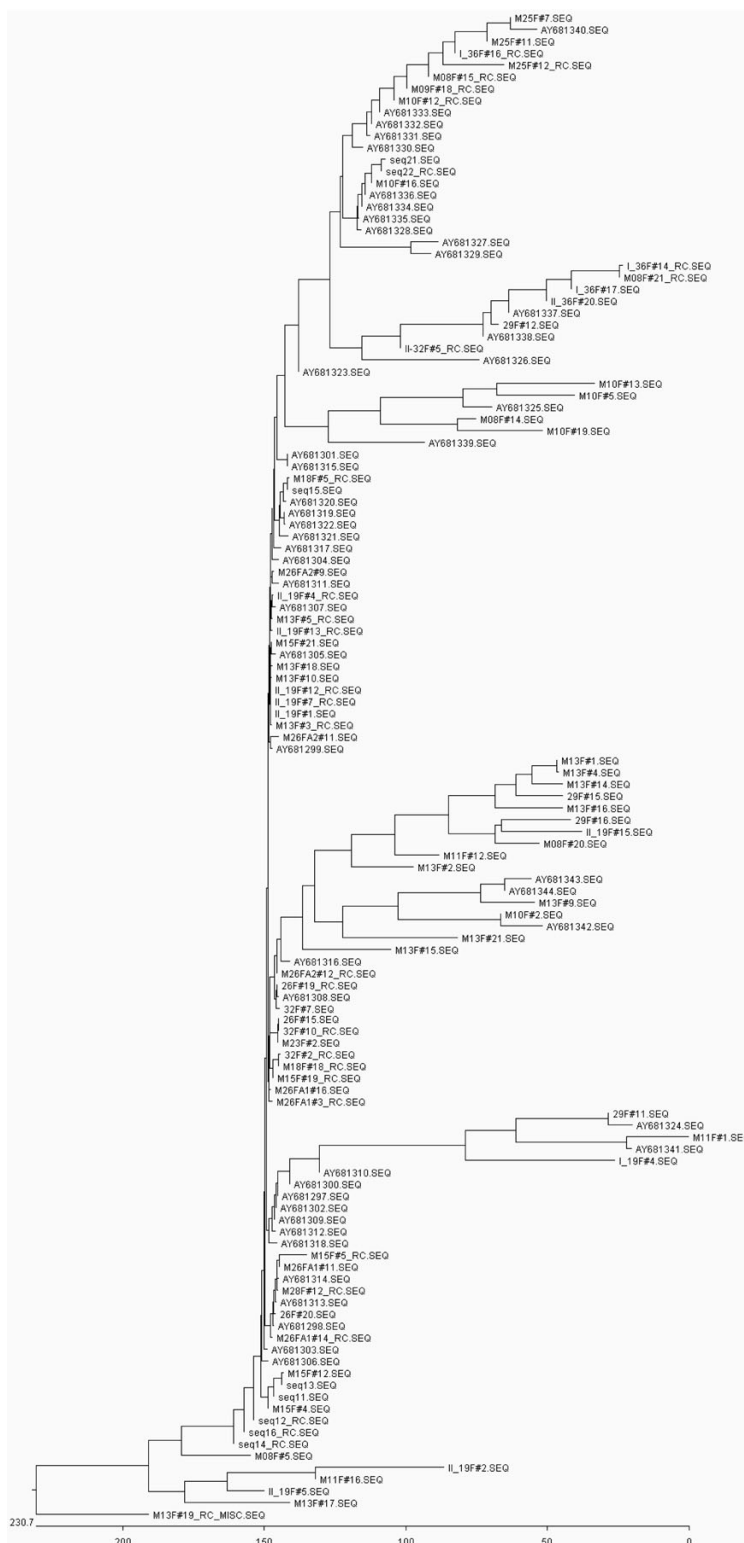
M25F#7.SEQ
AY681340.SEQ
M25F#11.SEQ
I_36F#16_RC.SEQ
M25F#12_RC.SEQ
M08F#15_RC.SEQ
M09F#18_RC.SEQ
M10F#12_RC.SEQ
AY681333.SEQ
AY681332.SEQ
AY681331.SEQ
AY681330.SEQ
seq21.SEQ
seq22_RC.SEQ
M10F#16.SEQ
AY681336.SEQ
AY681334.SEQ
AY681335.SEQ
AY681328.SEQ
AY681327.SEQ
AY681329.SEQ
I_36F#14_RC.SEQ
M08F#21_RC.SEQ
I_36F#17.SEQ
II_36F#20.SEQ
AY681337.SEQ
29F#12.SEQ
AY681338.SEQ
II-32F#5_RC.SEQ
AY681326.SEQ
AY681323.SEQ
M10F#13.SEQ
M10F#5.SEQ
AY681325.SEQ
M08F#14.SEQ
M10F#19.SEQ
AY681339.SEQ
AY681301.SEQ
AY681315.SEQ
M18F#5_RC.SEQ
seq15.SEQ
AY681320.SEQ
AY681319.SEQ
AY681322.SEQ
AY681321.SEQ
AY681317.SEQ
AY681304.SEQ
M26FA2#9.SEQ
AY681311.SEQ
II_19F#4_RC.SEQ
AY681307.SEQ
M13F#5_RC.SEQ
II_19F#13_RC.SEQ
M15F#21.SEQ
AY681305.SEQ
M13F#18.SEQ
M13F#10.SEQ
II_19F#12_RC.SEQ
II_19F#7_RC.SEQ
II_19F#1.SEQ
M13F#3_RC.SEQ
M26FA2#11.SEQ
AY681299.SEQ
M13F#1.SEQ
M13F#4.SEQ
M13F#14.SEQ
29F#15.SEQ
M13F#16.SEQ
29F#16.SEQ
II_19F#15.SEQ
M08F#20.SEQ
M11F#12.SEQ
M13F#2.SEQ
AY681343.SEQ
AY681344.SEQ
M13F#9.SEQ
M10F#2.SEQ
AY681342.SEQ
M13F#21.SEQ
M13F#15.SEQ
AY681316.SEQ
M26FA2#12_RC.SEQ
26F#19_RC.SEQ
AY681308.SEQ
32F#7.SEQ
26F#15.SEQ
32F#10_RC.SEQ
M23F#2.SEQ
32F#2_RC.SEQ
M18F#18_RC.SEQ
M15F#19_RC.SEQ
M26FA1#16.SEQ
M26FA1#3_RC.SEQ
29F#11.SEQ
AY681324.SEQ
M11F#1.SE
AY681341.SEQ
I_19F#4.SEQ
AY681310.SEQ
AY681300.SEQ
AY681297.SEQ
AY681302.SEQ
AY681309.SEQ
AY681312.SEQ
AY681318.SEQ
M15F#5_RC.SEQ
M26FA1#11.SEQ
AY681314.SEQ
M28F#12_RC.SEQ
AY681313.SEQ
26F#20.SEQ
AY681298.SEQ
M26FA1#14_RC.SEQ
AY681303.SEQ
AY681306.SEQ
M15F#12.SEQ
seq13.SEQ
seq11.SEQ
M15F#4.SEQ
seq12_RC.SEQ
seq16_RC.SEQ
seq14_RC.SEQ
M08F#5.SEQ
II_19F#2.SEQ
M11F#16.SEQ
II_19F#5.SEQ
M13F#17.SEQ
M13F#19_RC_MISC.SEQ
230.7
200
150
100
50
0